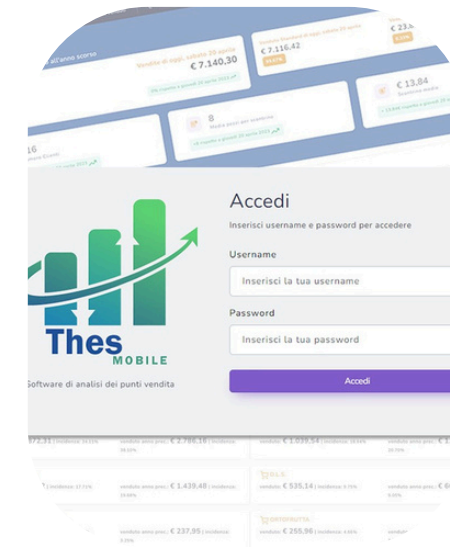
all'anno scorso

Vendite di oggi, sabato 20 aprile

€ 7.140,30

€ 7.116,42

€ 23,

€ 13,84

8

16

Accedi

Inserisci username e password per accedere

Username

Inserisci la tua username

Password

Inserisci la tua password

Accedi

Thes
MOBILE

Software di analisi dei punti vendita

€ 2.786,10

€ 1.039,54

€ 1.439,48

€ 535,14

€ 237,95

€ 255,96